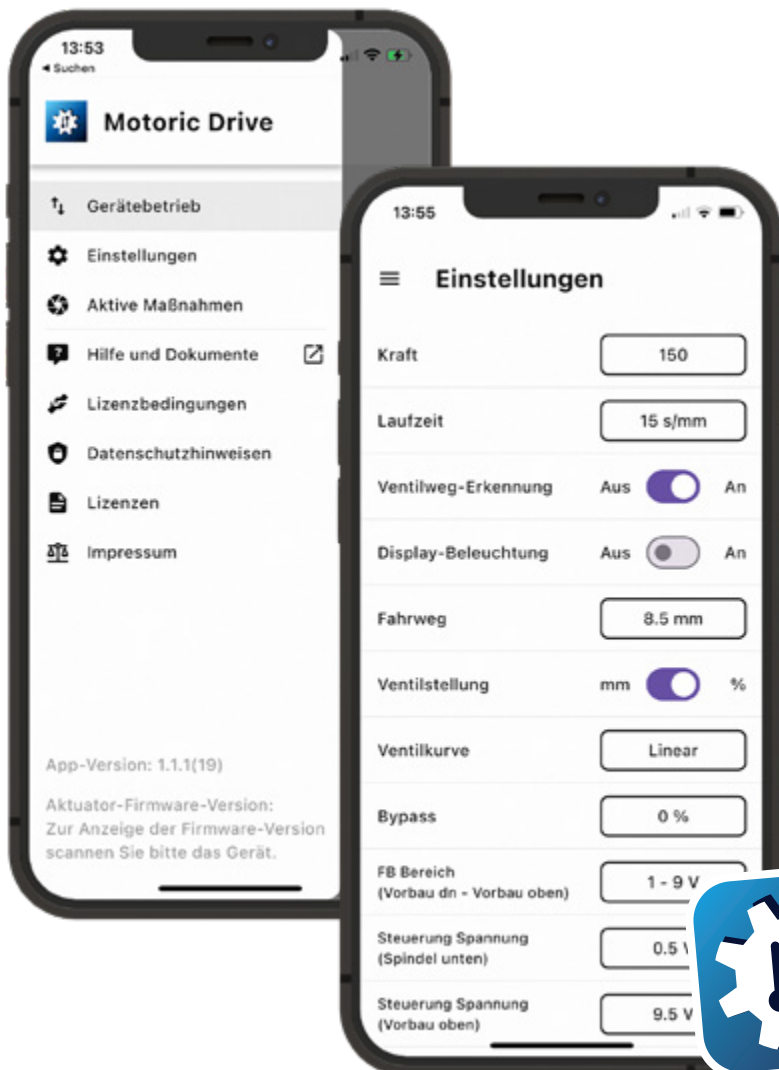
13:53
◂ Suchen

Motoric Drive

Gerätebetrieb
Einstellungen
Aktive Maßnahmen
Hilfe und Dokumente
Lizenzbedingungen
Datenschutzhinweisen
Lizenzen
Impressum

App-Version: 1.1.1(19)

Aktuator-Firmware-Version:
Zur Anzeige der Firmware-Version scannen Sie bitte das Gerät.

13:55

Einstellungen

| Kraft | 150 |
|---|---|
| Laufzeit | 15 s/mm |
| Ventilweg-Erkennung | Aus An |
| Display-Beleuchtung | Aus An |
| Fahrweg | 8.5 mm |
| Ventilstellung | mm % |
| Ventilkurve | Linear |
| Bypass | 0 % |
| FB Bereich (Vorbau dn - Vorbau oben) | 1 - 9 V |
| Steuerung Spannung (Spindel unten) | 0.5 V |
| Steuerung Spannung (Vorbau oben) | 9.5 V |